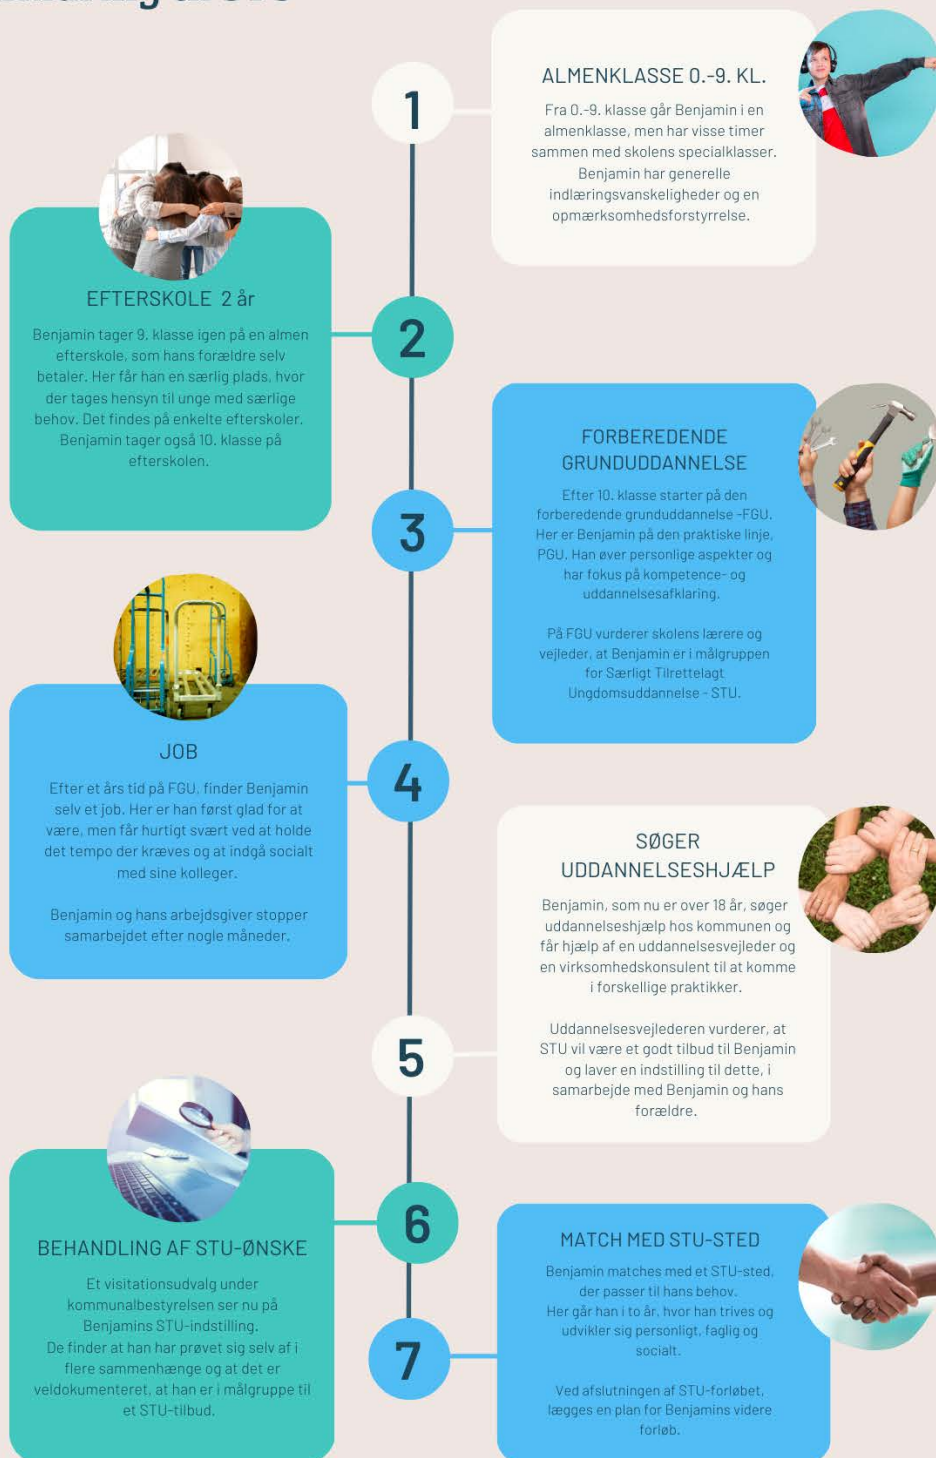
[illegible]

1

ALMENKLASSE 0.-9. KL.

Fra 0.-9. klasse går Benjamin i en almenklasse, men har visse timer sammen med skolens specialklasser. Benjamin har generelle indlæringsvanskeligheder og en opmærksomhedsforstyrrelse.

2

EFTERSKOLE 2 år

Benjamin tager 9. klasse igen på en almen efterskole, som hans forældre selv betaler. Her får han en særlig plads, hvor der tages hensyn til unge med særlige behov. Det findes på enkelte efterskoler. Benjamin tager også 10. klasse på efterskolen.

3

FORBEREDENDE GRUNDUDDANNELSE

Efter 10. klasse starter på den forberedende grunduddannelse -FGU. Her er Benjamin på den praktiske linje, PGU. Han øver personlige aspekter og har fokus på kompetence- og uddannelsesafklaring.

På FGU vurderer skolens lærere og vejleder, at Benjamin er i målgruppen for Særligt Tilrettelagt Ungdomsuddannelse - STU.

4

JOB

Efter et års tid på FGU, finder Benjamin selv et job. Her er han først glad for at være, men får hurtigt svært ved at holde det tempo der kræves og at indgå socialt med sine kolleger.

Benjamin og hans arbejdsgiver stopper samarbejdet efter nogle måneder.

5

SØGER UDDANNELSESHJÆLP

Benjamin, som nu er over 18 år, søger uddannelseshjælp hos kommunen og får hjælp af en uddannelsesvejleder og en virksomhedskonsulent til at komme i forskellige praktikker.

Uddannelsesvejlederen vurderer, at STU vil være et godt tilbud til Benjamin og laver en indstilling til dette, i samarbejde med Benjamin og hans forældre.

6

BEHANDLING AF STU-ØNSKE

Et visitationsudvalg under kommunalbestyrelsen ser nu på Benjamins STU-indstilling. De finder at han har prøvet sig selv af i flere sammenhænge og at det er veldokumenteret, at han er i målgruppe til et STU-tilbud.

7

MATCH MED STU-STED

Benjamin matches med et STU-sted, der passer til hans behov. Her går han i to år, hvor han trives og udvikler sig personligt, fagligt og socialt.

Ved afslutningen af STU-forløbet, lægges en plan for Benjamins videre forløb.